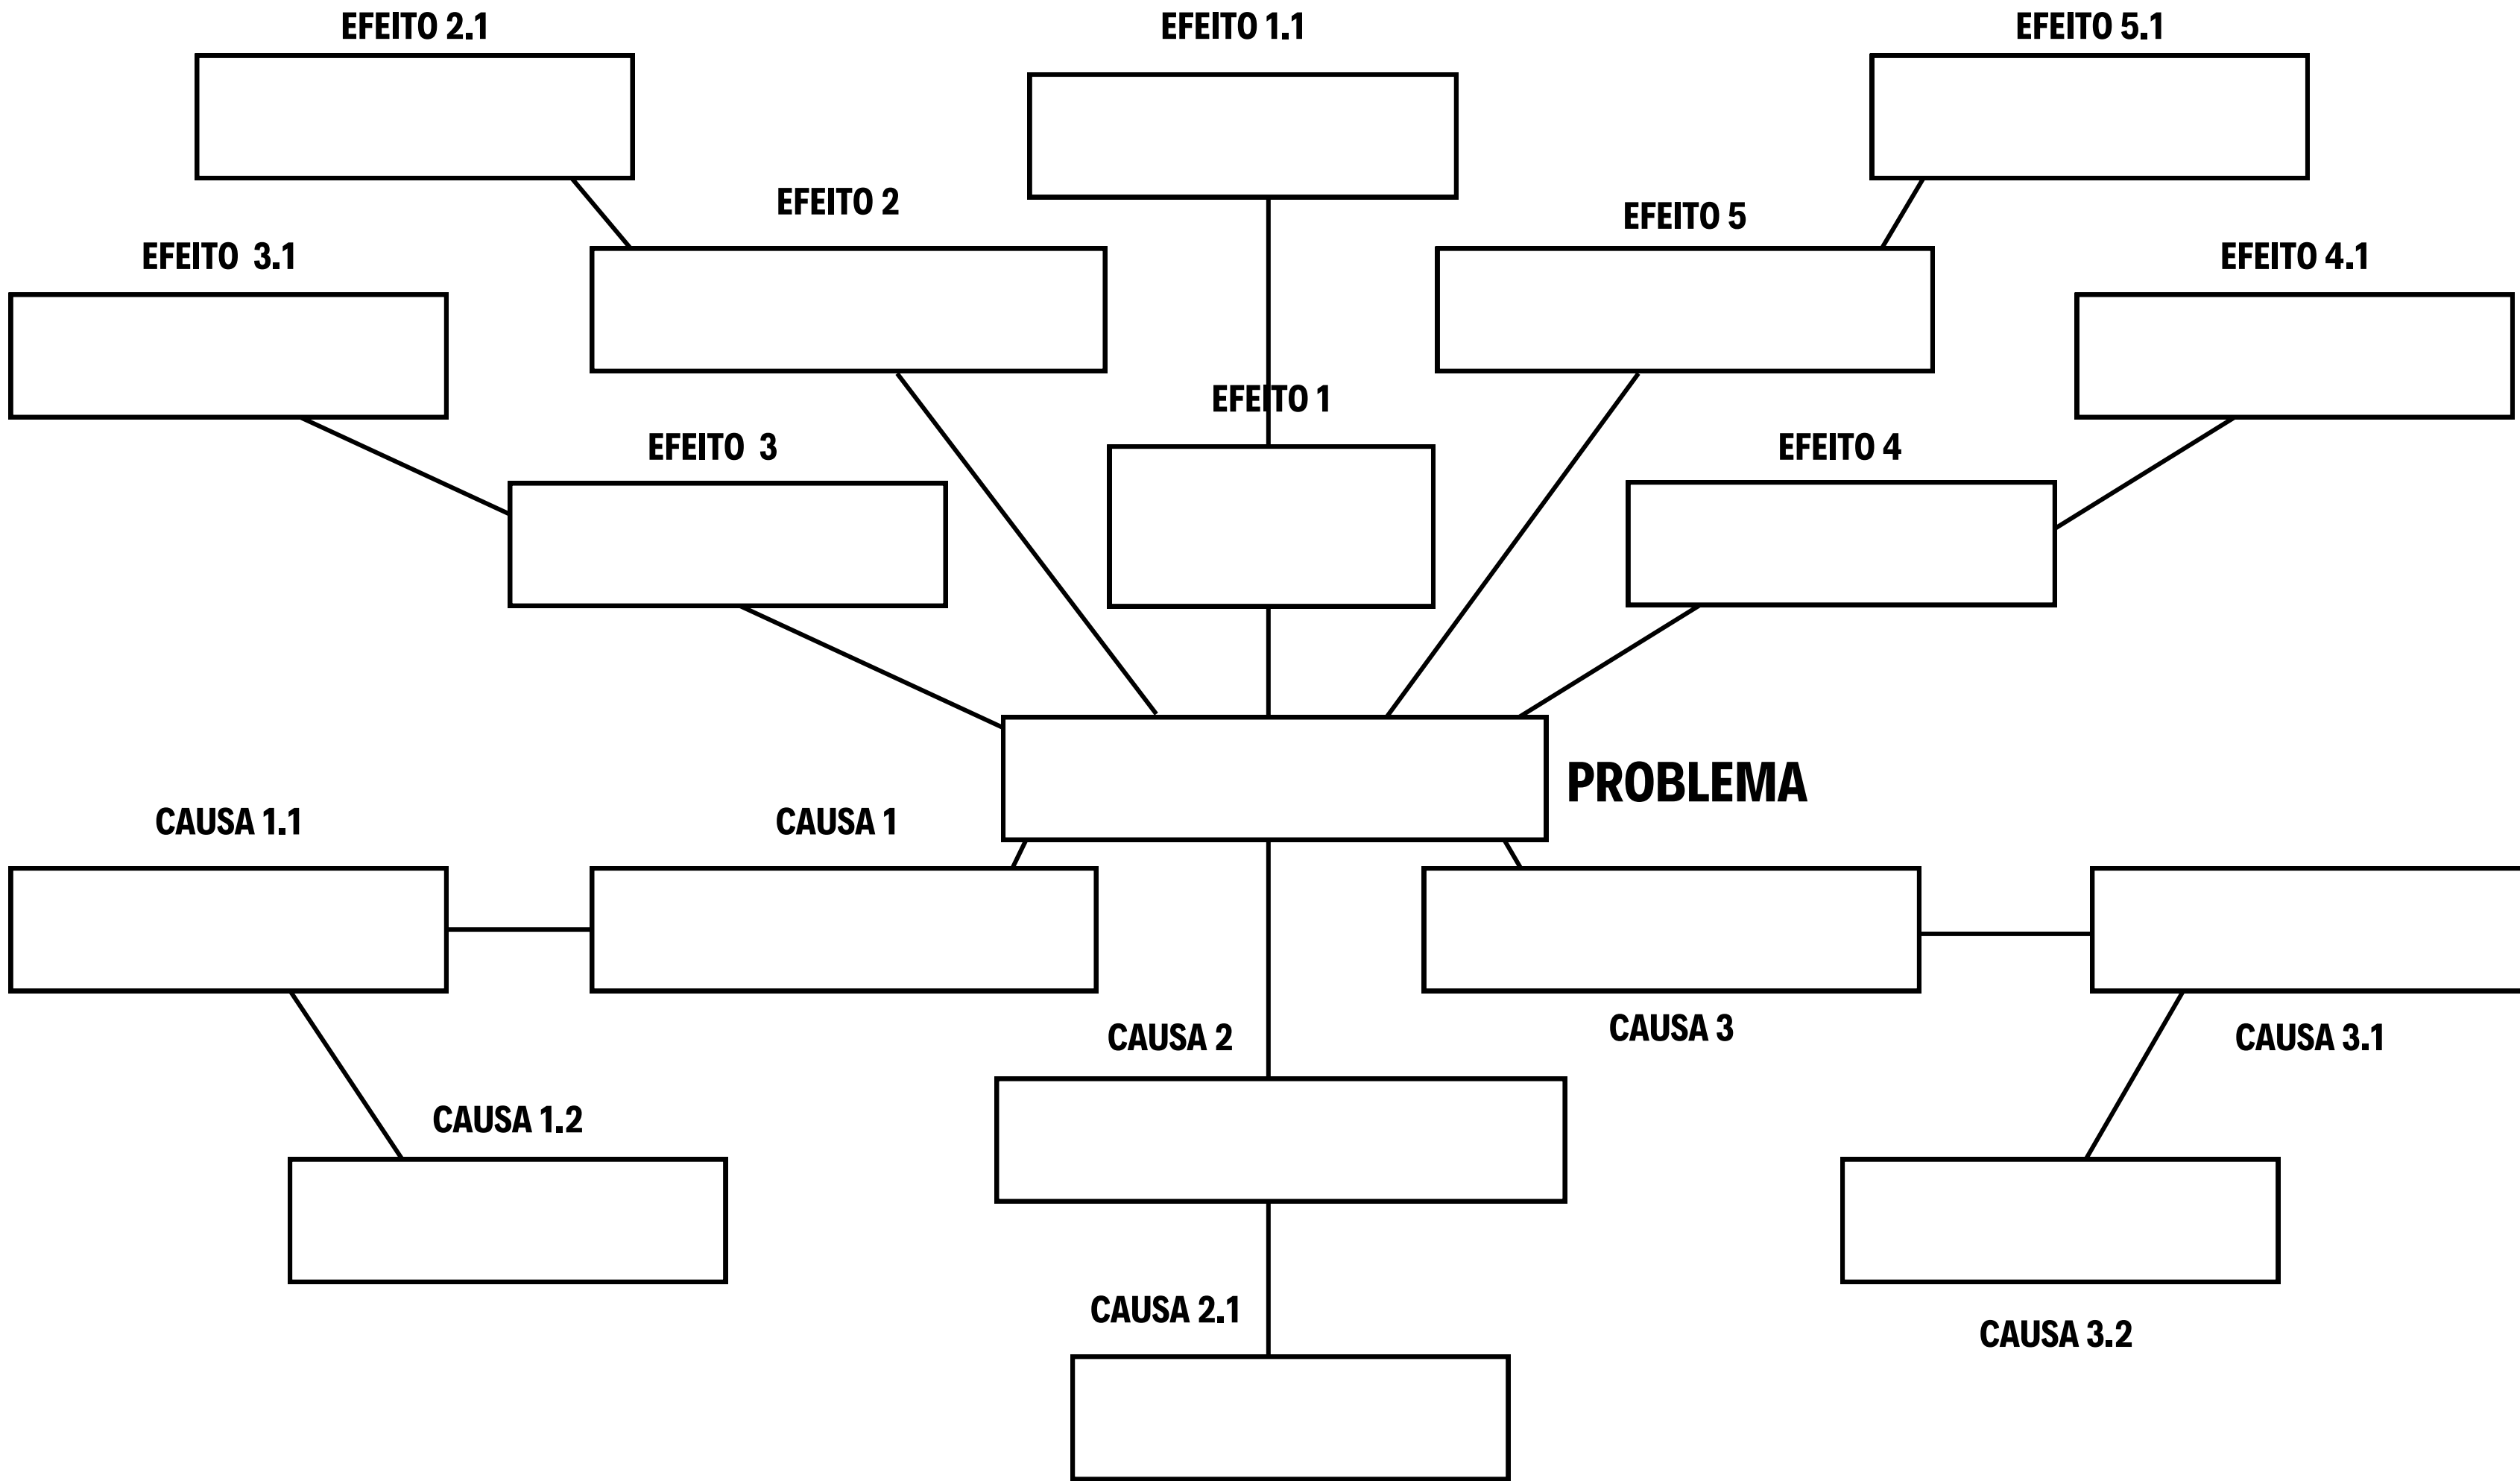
EFEITO 2.1

EFEITO 1.1

EFEITO 5.1

EFEITO 2

EFEITO 5

EFEITO 3.1

EFEITO 4.1

EFEITO 1

EFEITO 3

EFEITO 4

PROBLEMA

CAUSA 1.1

CAUSA 1

CAUSA 2

CAUSA 3

CAUSA 3.1

CAUSA 1.2

CAUSA 2.1

CAUSA 3.2